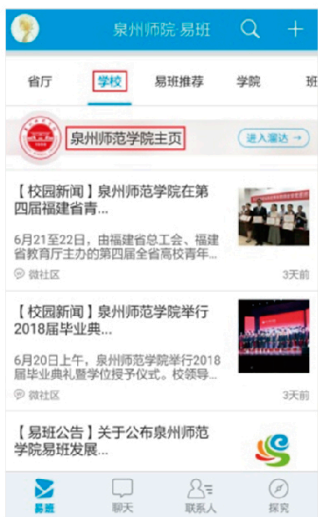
泉州师院 易班

省厅 学校 易班推荐 学院 班

泉州师范学院主页
进入渠站 →

【校园新闻】泉州师范学院在第四届福建省青...

6月21至22日，由福建省总工会、福建省教育厅主办的第四届全省高校青年...

微社区
3天前

【校园新闻】泉州师范学院举行2018届毕业典...

6月20日上午，泉州师范学院举行2018届毕业典礼暨学位授予仪式。校领导...

微社区
3天前

【易班公告】关于公布泉州师范学院易班发展...

易班 聊天 联系人 探究